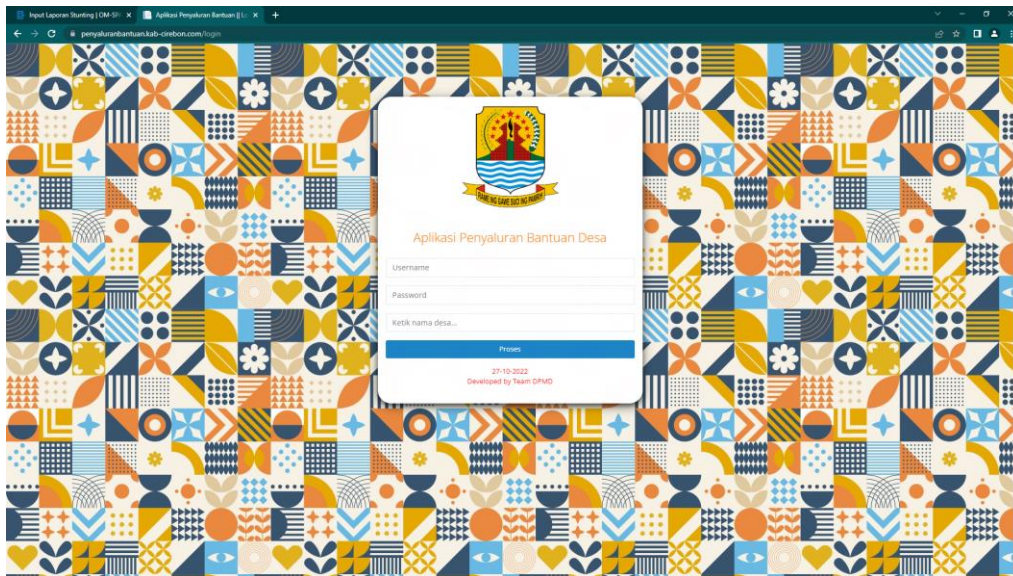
Input Laporan Stunting | OM-SP ×
Aplikasi Penyaluran Bantuan || Lo ×
+
penyaluranbantuan.kab-cirebon.com/login

PRAMPING GAWE GUSTI ING PANGERAN

Aplikasi Penyaluran Bantuan Desa

Username

Password

Ketik nama desa...

Proses

27-10-2022
Developed by Team DPMD